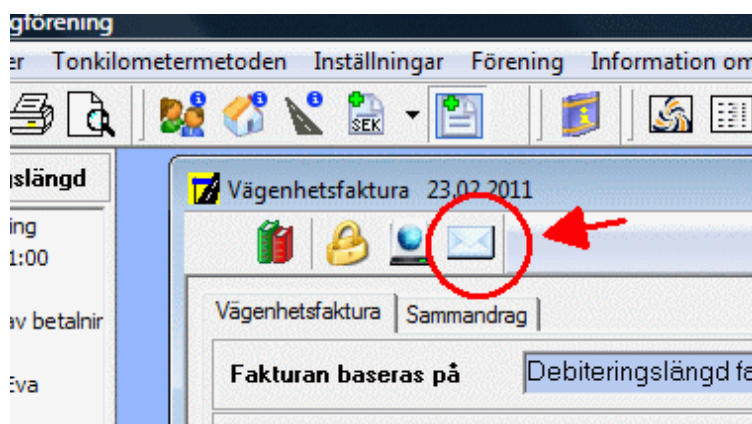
gförening

er Tonkilometermetoden Inställningar Förening Information om

SEK

ngslängd

ing
1:00

av betalnir

Eva

Vägenhetsfaktura 23.02.2011

Vägenhetsfaktura Sammandrag

Fakturan baseras på Debiteringslängd fa